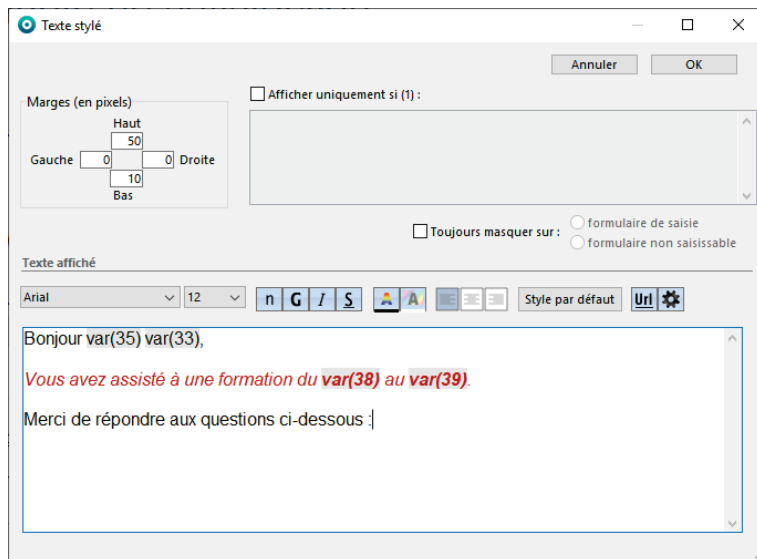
Texte stylé

Annuler
OK

Marges (en pixels)
Haut
50
Gauche 0
0 Droite
10
Bas

Afficher uniquement si (1) :

Toujours masquer sur :
formulaire de saisie
formulaire non saisissable

Texte affiché

Arial
12
n G I S
A A
Style par défaut
Url

Bonjour var(35) var(33),

Vous avez assisté à une formation du var(38) au var(39).

Merci de répondre aux questions ci-dessous :